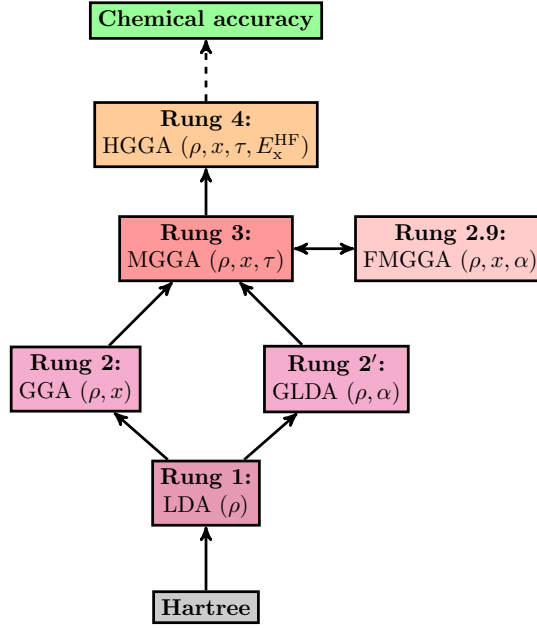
Chemical accuracy

Rung 4:
HGGA $(\rho, x, \tau, E_{\mathrm{x}}^{\mathrm{HF}})$

Rung 3:
MGGA $(\rho, x, \tau)$

Rung 2.9:
FMGGA $(\rho, x, \alpha)$

Rung 2:
GGA $(\rho, x)$

Rung 2$'$:
GLDA $(\rho, \alpha)$

Rung 1:
LDA $(\rho)$

Hartree